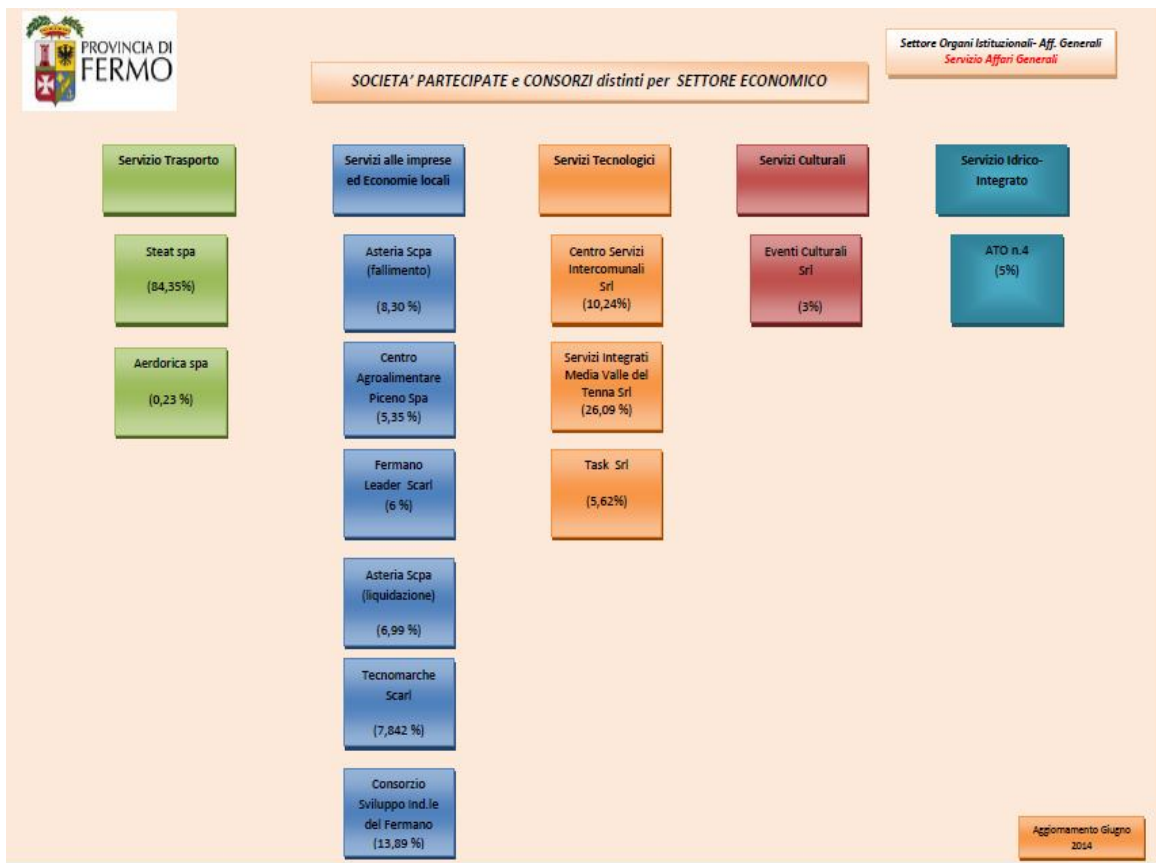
PROVINCIA DI FERMO

SOCIETA' PARTECIPATE e CONSORZI distinti per SETTORE ECONOMICO

Settore Organi Istituzionali- Aff. Generali
Servizio Affari Generali

Servizio Trasporto

Steat spa
(84,35%)

Aerdorica spa
(0,23 %)

Servizi alle imprese ed Economie locali

Asteria Scpa (fallimento)
(8,30 %)

Centro Agroalimentare Piceno Spa
(5,35 %)

Fermano Leader Scarl
(6 %)

Asteria Scpa (liquidazione)
(6,99 %)

Tecnomarche Scarl
(7,842 %)

Consorzio Sviluppo Ind.le del Fermano
(13,89 %)

Servizi Tecnologici

Centro Servizi Intercomunali Srl
(10,24%)

Servizi Integrati Media Valle del Tenna Srl
(26,09 %)

Task Srl
(5,62%)

Servizi Culturali

Eventi Culturali Srl
(3%)

Servizio Idrico-Integrato

ATO n.4
(5%)

Aggiornamento Giugno 2014